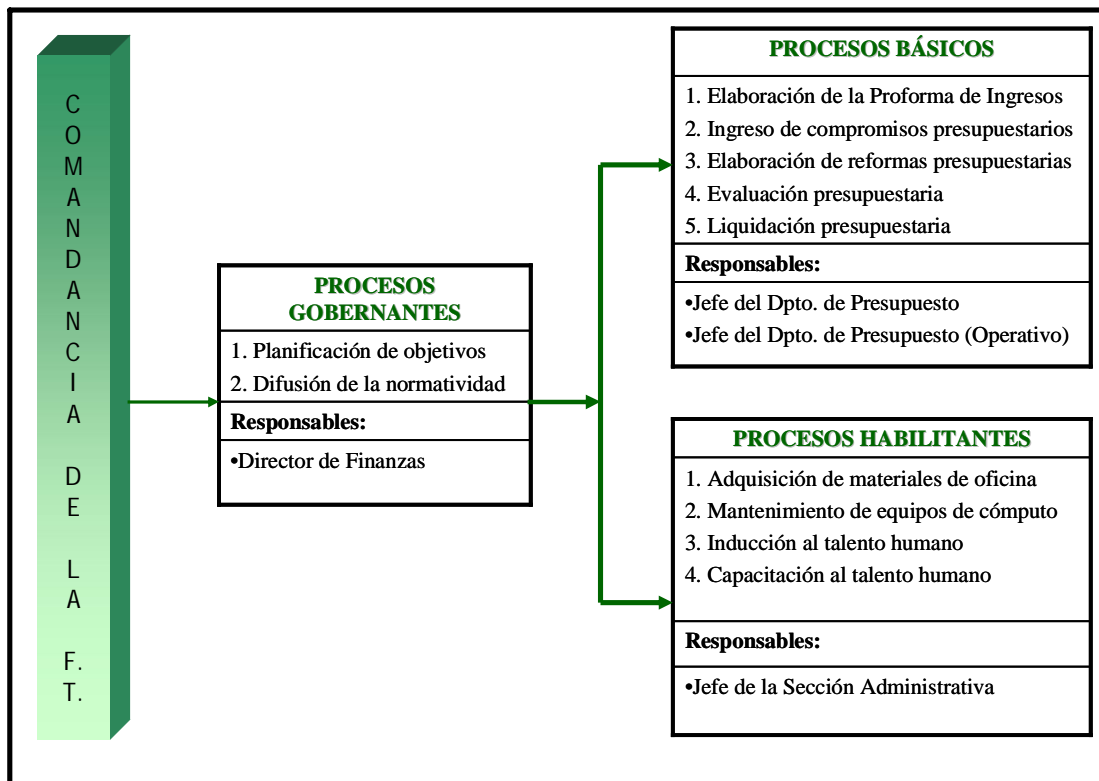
COMANDANCIA DE LA F.T.

PROCESOS GOBERNANTES

1. Planificación de objetivos
2. Difusión de la normatividad

Responsables:

•Director de Finanzas

PROCESOS BÁSICOS

1. Elaboración de la Proforma de Ingresos
2. Ingreso de compromisos presupuestarios
3. Elaboración de reformas presupuestarias
4. Evaluación presupuestaria
5. Liquidación presupuestaria

Responsables:

•Jefe del Dpto. de Presupuesto
•Jefe del Dpto. de Presupuesto (Operativo)

PROCESOS HABILITANTES

1. Adquisición de materiales de oficina
2. Mantenimiento de equipos de cómputo
3. Inducción al talento humano
4. Capacitación al talento humano

Responsables:

•Jefe de la Sección Administrativa